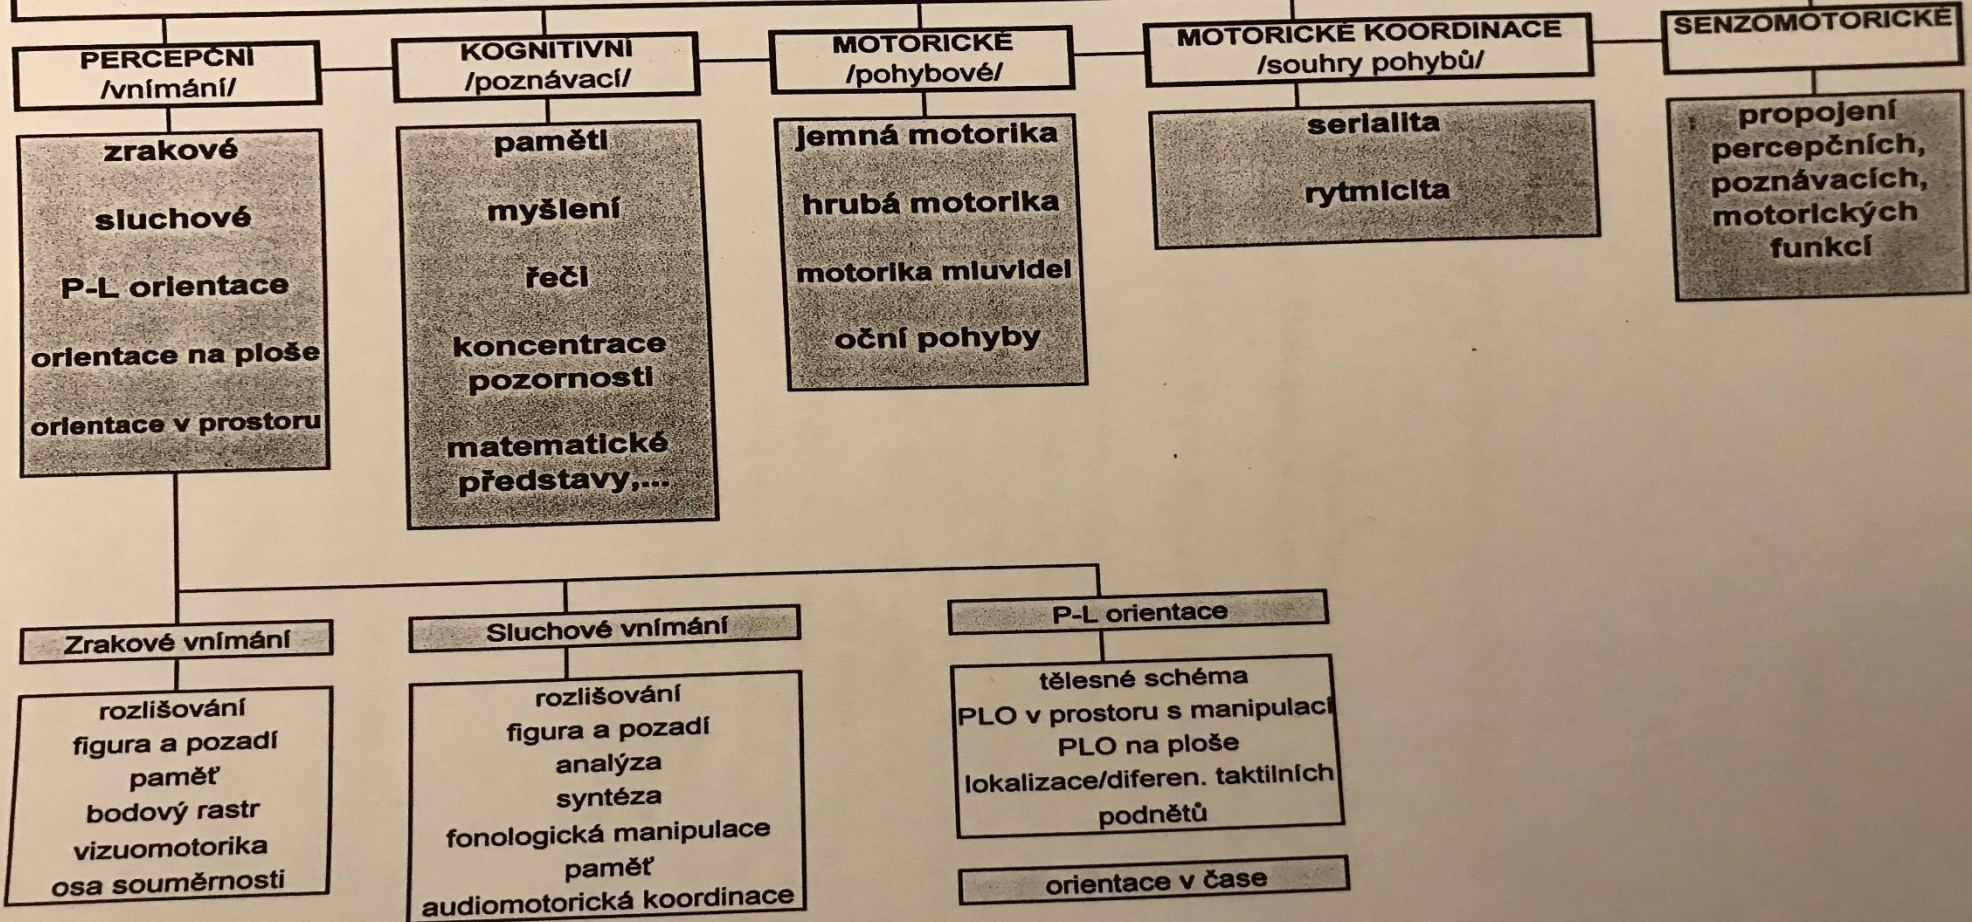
PERCEPČNÍ
/vnímání/

KOGNITIVNÍ
/poznávací/

MOTORICKÉ
/pohybové/

MOTORICKÉ KOORDINACE
/souhry pohybů/

SENZOMOTORICKÉ

zrakové
sluchové
P-L orientace
orientace na ploše
orientace v prostoru

paměti
myšlení
řeči
koncentrace pozornosti
matematické představy,...

jemná motorika
hrubá motorika
motorika mluvidel
oční pohyby

serialita
rytmicita

propojení percepčních, poznávacích, motorických funkcí

Zrakové vnímání

rozlišování
figura a pozadí
paměť
bodový rastr
vizuomotorika
osa souměrnosti

Sluchové vnímání

rozlišování
figura a pozadí
analýza
syntéza
fonologická manipulace
paměť
audiomotorická koordinace

P-L orientace

tělesné schéma
PLO v prostoru s manipulací
PLO na ploše
lokalizace/diferen. taktilních podnětů

orientace v čase